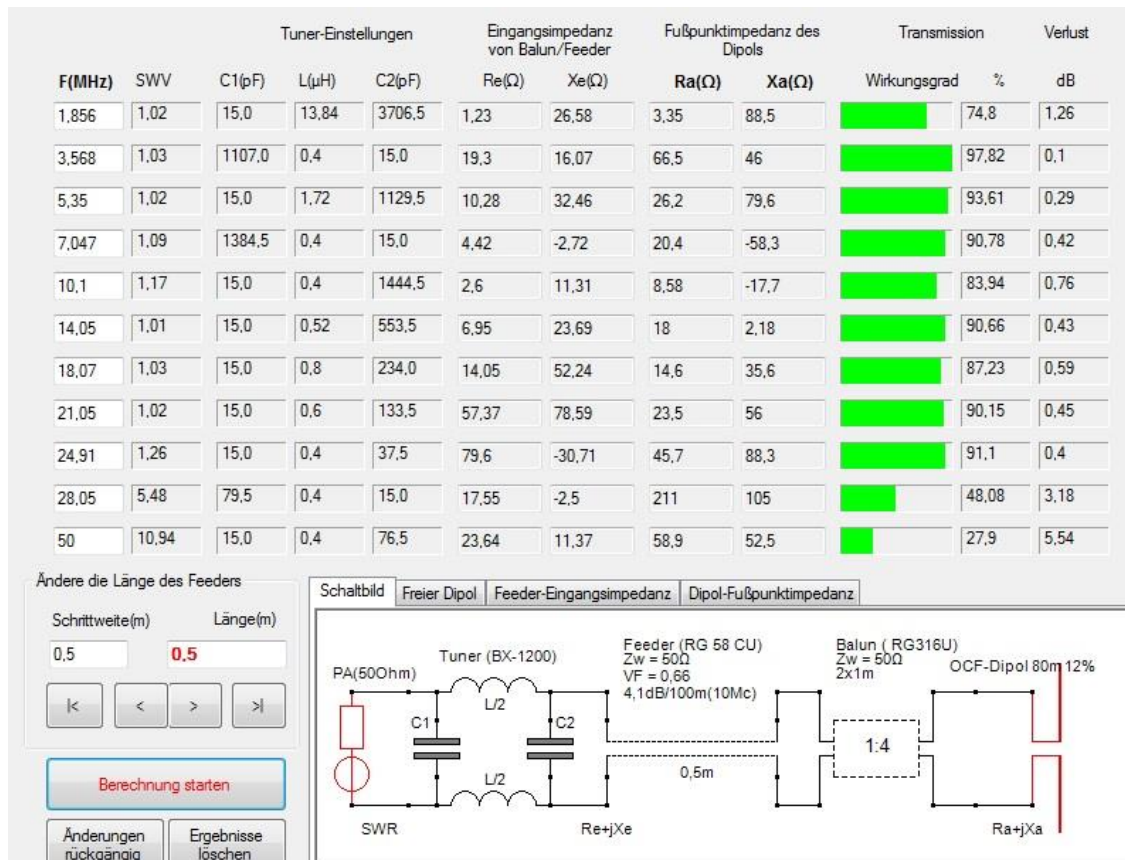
Tuner-Einstellungen | Eingangsimpedanz von Balun/Feeder | Fußpunktimpedanz des Dipols | Transmission | Verlust

| F(MHz) | SWV | C1(pF) | L(µH) | C2(pF) | Re(Ω) | Xe(Ω) | Ra(Ω) | Xa(Ω) | Wirkungsgrad | % | dB |
|---|---|---|---|---|---|---|---|---|---|---|---|
| 1,856 | 1,02 | 15,0 | 13,84 | 3706,5 | 1,23 | 26,58 | 3,35 | 88,5 | | 74,8 | 1,26 |
| 3,568 | 1,03 | 1107,0 | 0,4 | 15,0 | 19,3 | 16,07 | 66,5 | 46 | | 97,82 | 0,1 |
| 5,35 | 1,02 | 15,0 | 1,72 | 1129,5 | 10,28 | 32,46 | 26,2 | 79,6 | | 93,61 | 0,29 |
| 7,047 | 1,09 | 1384,5 | 0,4 | 15,0 | 4,42 | -2,72 | 20,4 | -58,3 | | 90,78 | 0,42 |
| 10,1 | 1,17 | 15,0 | 0,4 | 1444,5 | 2,6 | 11,31 | 8,58 | -17,7 | | 83,94 | 0,76 |
| 14,05 | 1,01 | 15,0 | 0,52 | 553,5 | 6,95 | 23,69 | 18 | 2,18 | | 90,66 | 0,43 |
| 18,07 | 1,03 | 15,0 | 0,8 | 234,0 | 14,05 | 52,24 | 14,6 | 35,6 | | 87,23 | 0,59 |
| 21,05 | 1,02 | 15,0 | 0,6 | 133,5 | 57,37 | 78,59 | 23,5 | 56 | | 90,15 | 0,45 |
| 24,91 | 1,26 | 15,0 | 0,4 | 37,5 | 79,6 | -30,71 | 45,7 | 88,3 | | 91,1 | 0,4 |
| 28,05 | 5,48 | 79,5 | 0,4 | 15,0 | 17,55 | -2,5 | 211 | 105 | | 48,08 | 3,18 |
| 50 | 10,94 | 15,0 | 0,4 | 76,5 | 23,64 | 11,37 | 58,9 | 52,5 | | 27,9 | 5,54 |

Ändere die Länge des Feeders
Schrittweite(m) Länge(m)
0,5 0,5
|< < > >|
Berechnung starten
Änderungen rückgängig
Ergebnisse löschen

Schaltbild | Freier Dipol | Feeder-Eingangsimpedanz | Dipol-Fußpunktimpedanz

PA(50Ohm)
Tuner (BX-1200)
L/2
C1
C2
L/2
SWR
Feeder (RG 58 CU)
Zw = 50Ω
VF = 0,66
4,1dB/100m(10Mc)
0,5m
Re+jXe
Balun ( RG316U)
Zw = 50Ω
2x1m
1:4
OCF-Dipol 80m 12%
Ra+jXa